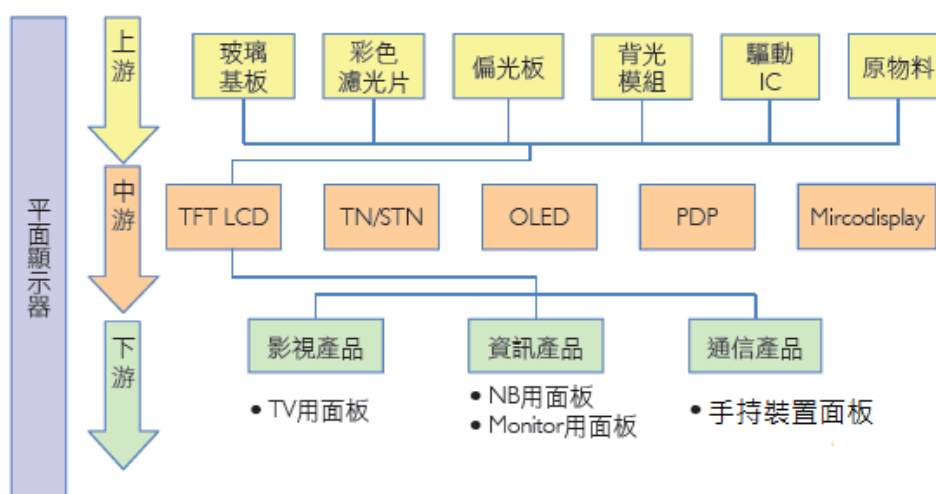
平面顯示器

上游

玻璃基板

彩色濾光片

偏光板

背光模組

驅動IC

原物料

中游

TFT LCD

TN/STN

OLED

PDP

Mircodisplay

下游

影視產品

• TV用面板

資訊產品

• NB用面板
• Monitor用面板

通信產品

• 手持裝置面板